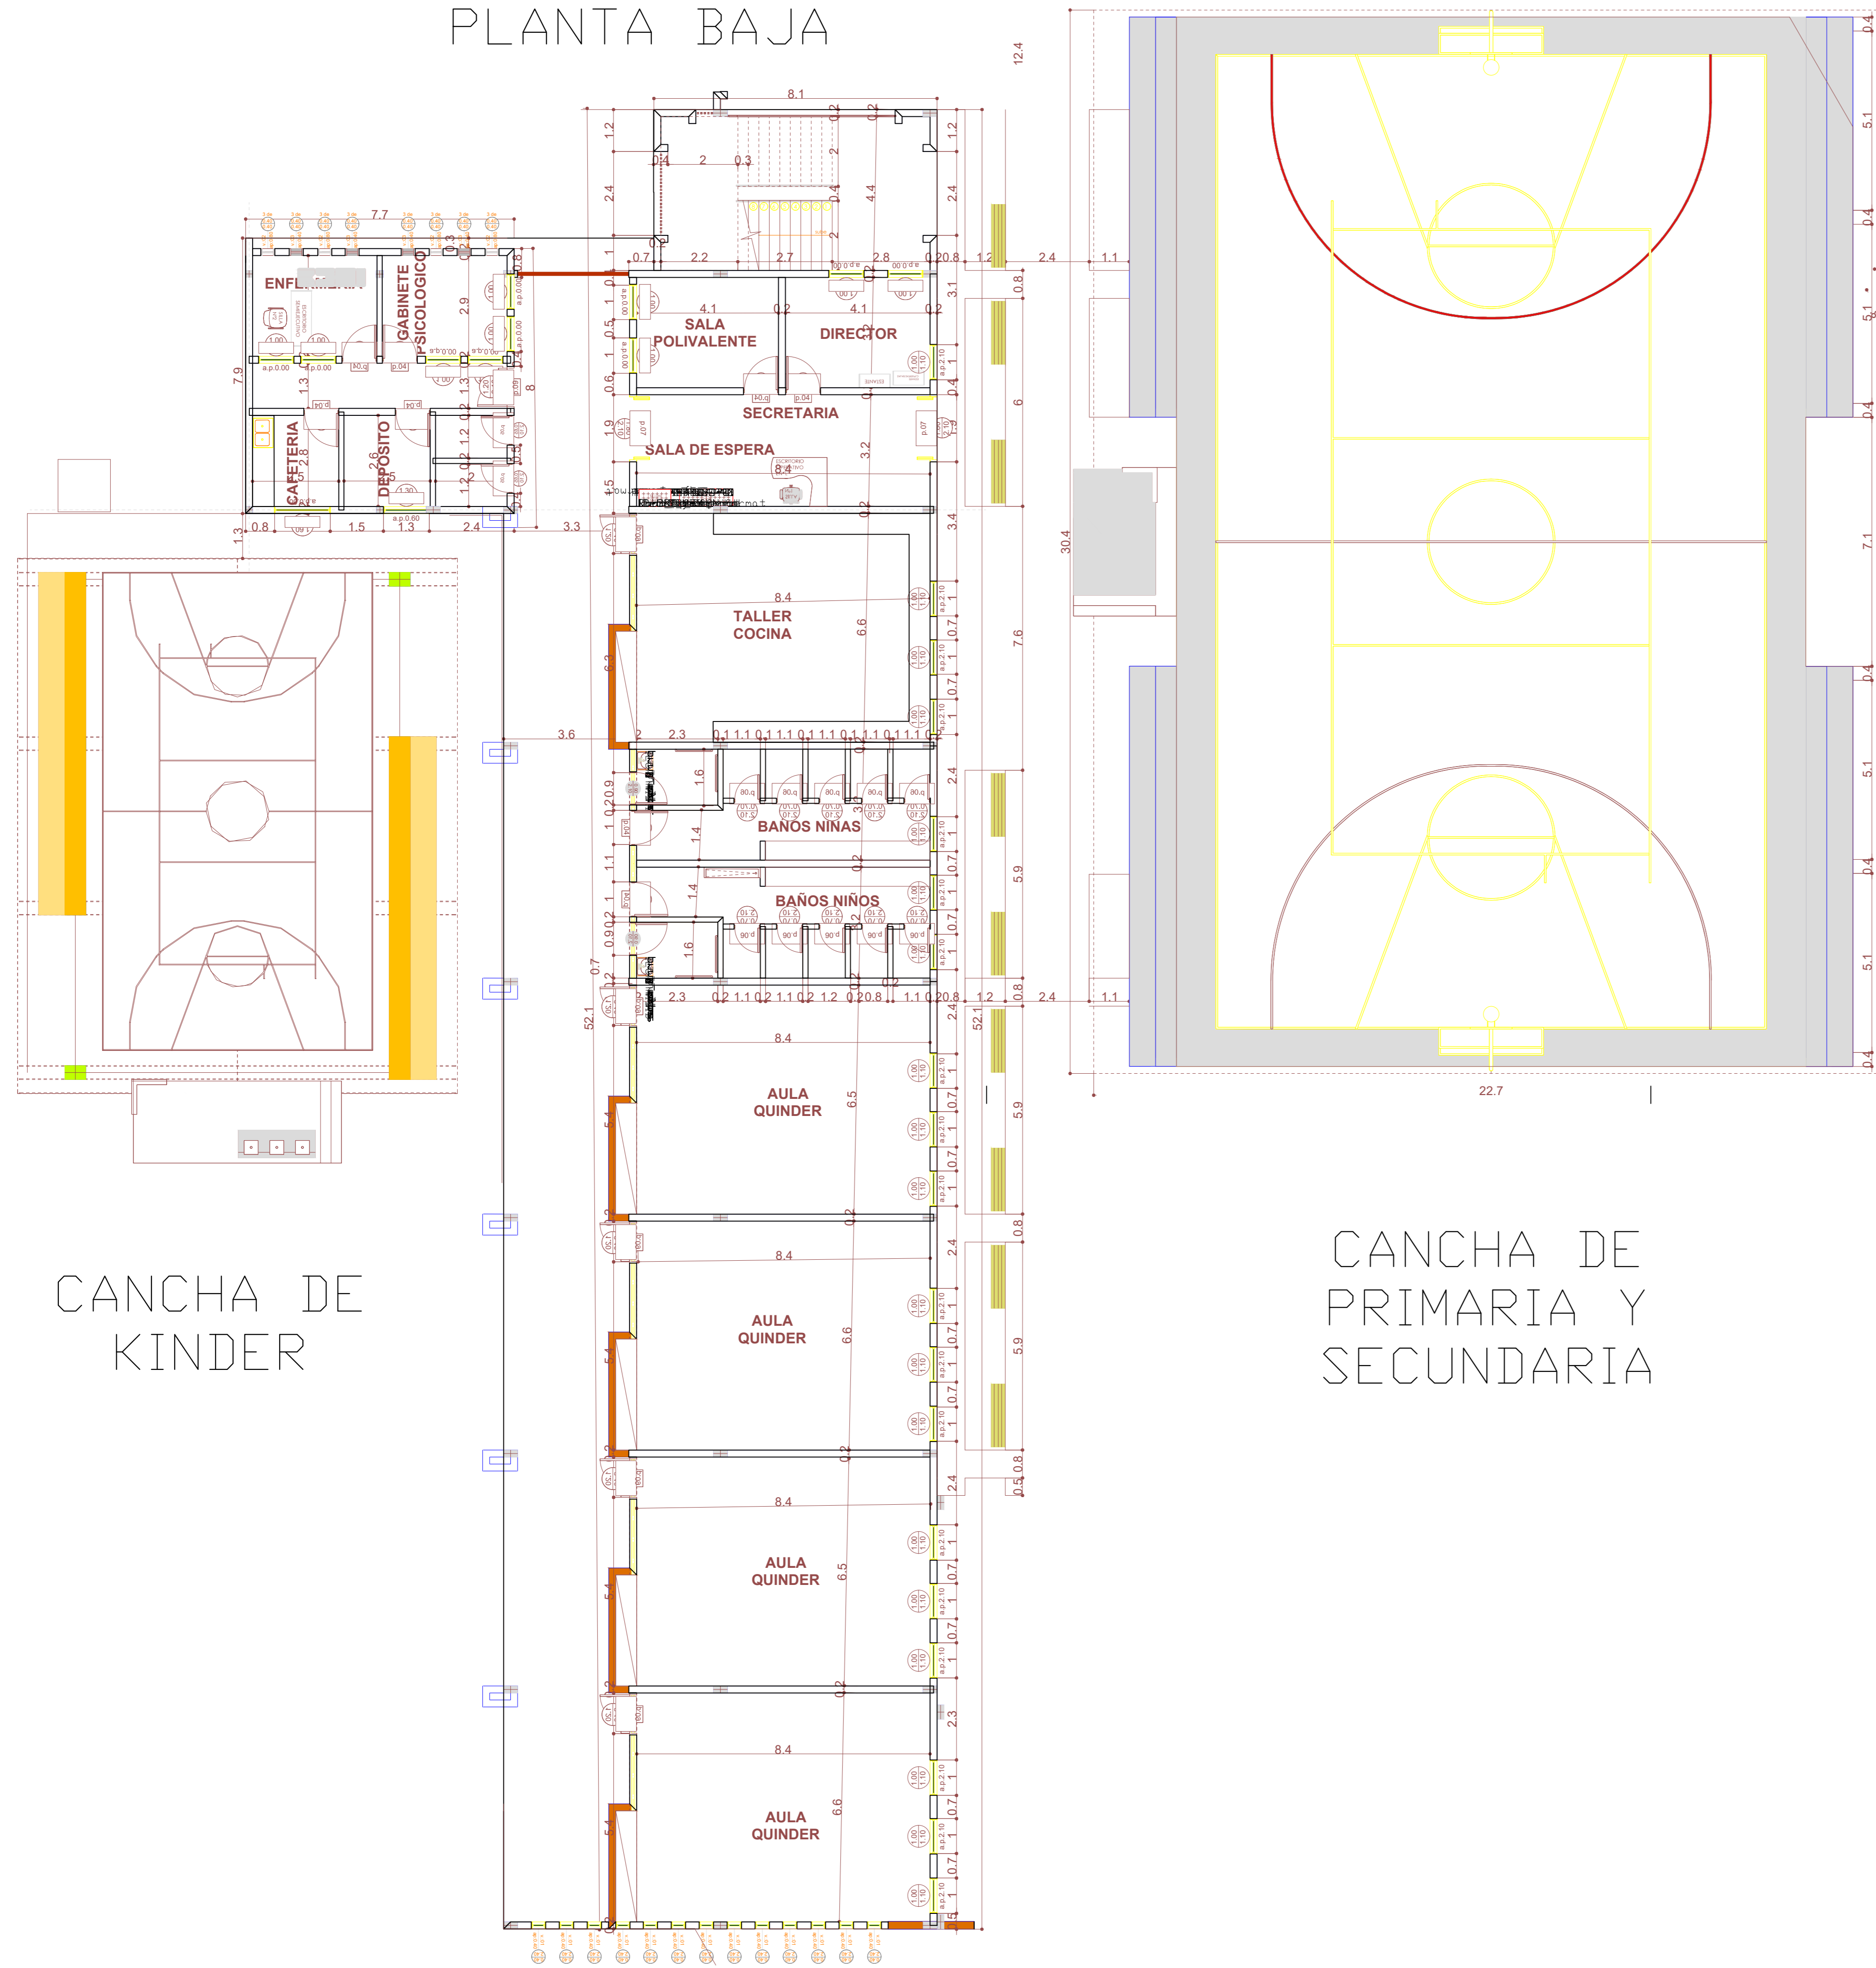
PLANTA BAJA

ENFERMERIA
GABINETE PSICOLOGICO
CAFETERIA
DEPÓSITO
SALA POLIVALENTE
DIRECTOR
SECRETARIA
SALA DE ESPERA
TALLER COCINA
BAÑOS NIÑAS
BAÑOS NIÑOS
AULA QUINDER
AULA QUINDER
AULA QUINDER
AULA QUINDER

CANCHA DE KINDER

CANCHA DE PRIMARIA Y SECUNDARIA

8.1
7.7
12.4
30.4
22.7
52.1
8.4
8.4
8.4
8.4
8.4
4.1
4.1
6.6
6.5
6.6
6.5
6.6
7.9
7.6
5.9
5.9
5.9
2.4
2.4
1.2
0.8
1.1